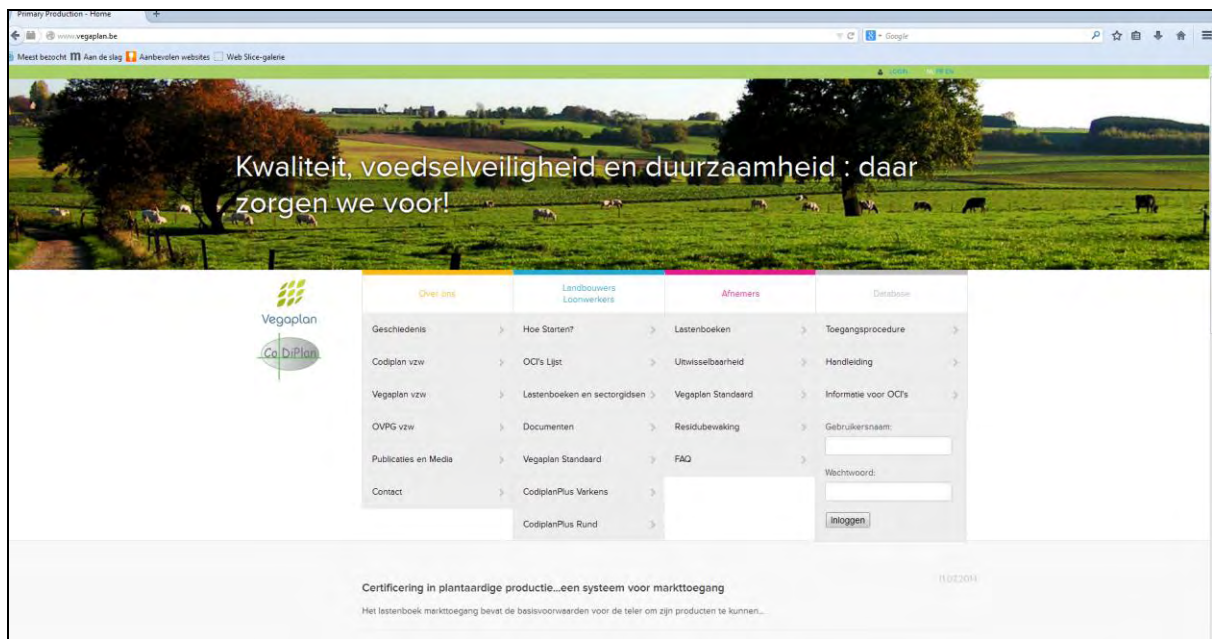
Primary Production - Home

www.vegaplan.be

Google

Meest bezocht Aan de slag Aanbevolen websites Web Slice-galerie

Kwaliteit, voedselveiligheid en duurzaamheid : daar zorgen we voor!

Vegaplan

CoDiPlan

Over ons

Geschiedenis

Codiplan vzw

Vegaplan vzw

OVPG vzw

Publicaties en Media

Contact

Landbouwers Loonwerkers

Hoe Starten?

OCI's Lijst

Lastenboeken en sectorgidsen

Documenten

Vegaplan Standaard

CodiplanPlus Varkens

CodiplanPlus Rund

Afnemers

Lastenboeken

Uitwisselbaarheid

Vegaplan Standaard

Residubewaking

FAQ

Database

Toegangsprocedure

Handleiding

Informatie voor OCI's

Gebruikersnaam:

Wachtwoord:

Inloggen

Certificering in plantaardige productie...een systeem voor markttoegang

11.02.2014

Het lastenboek markttoegang bevat de basisvoorwaarden voor de teler om zijn producten te kunnen...